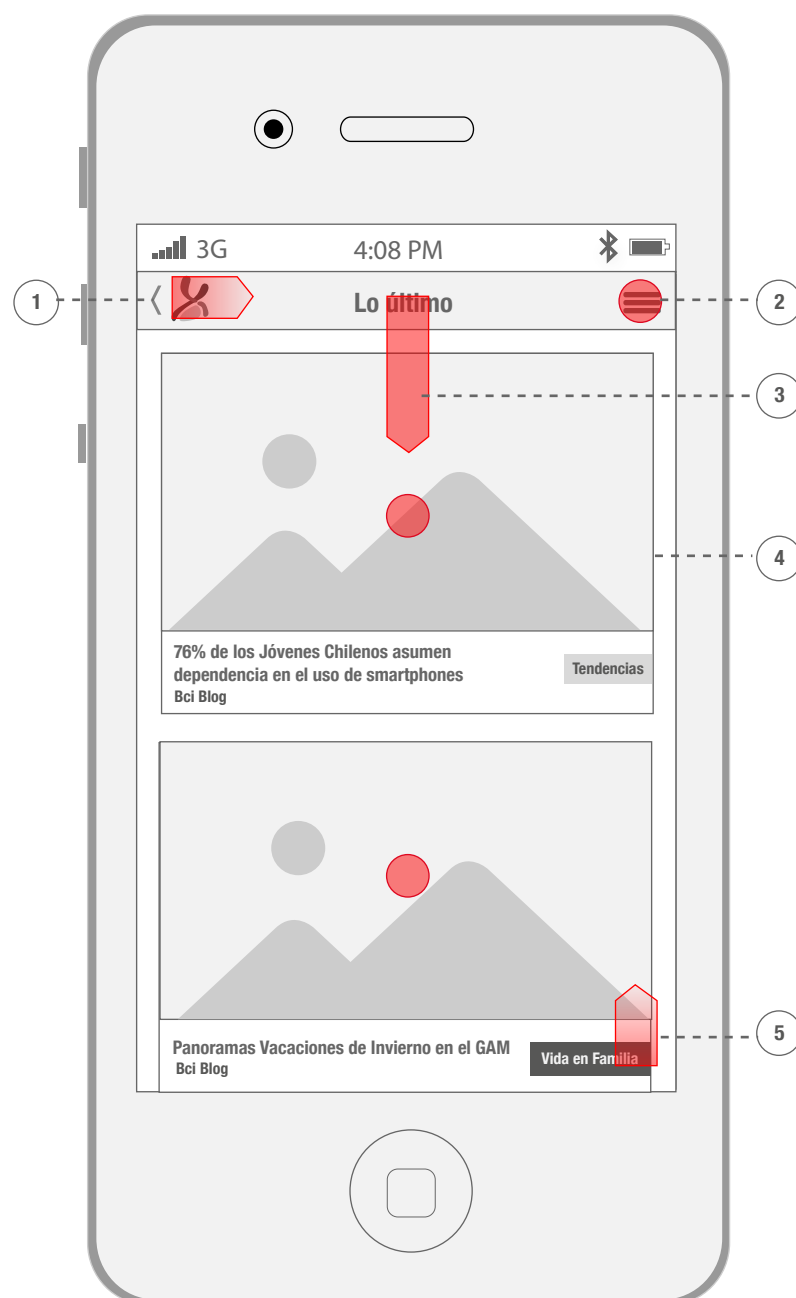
3G 4:08 PM

1

Lo último

2

3

4

76% de los Jóvenes Chilenos asumen dependencia en el uso de smartphones
Bci Blog

Tendencias

5

Panoramas Vacaciones de Invierno en el GAM
Bci Blog

Vida en Familia